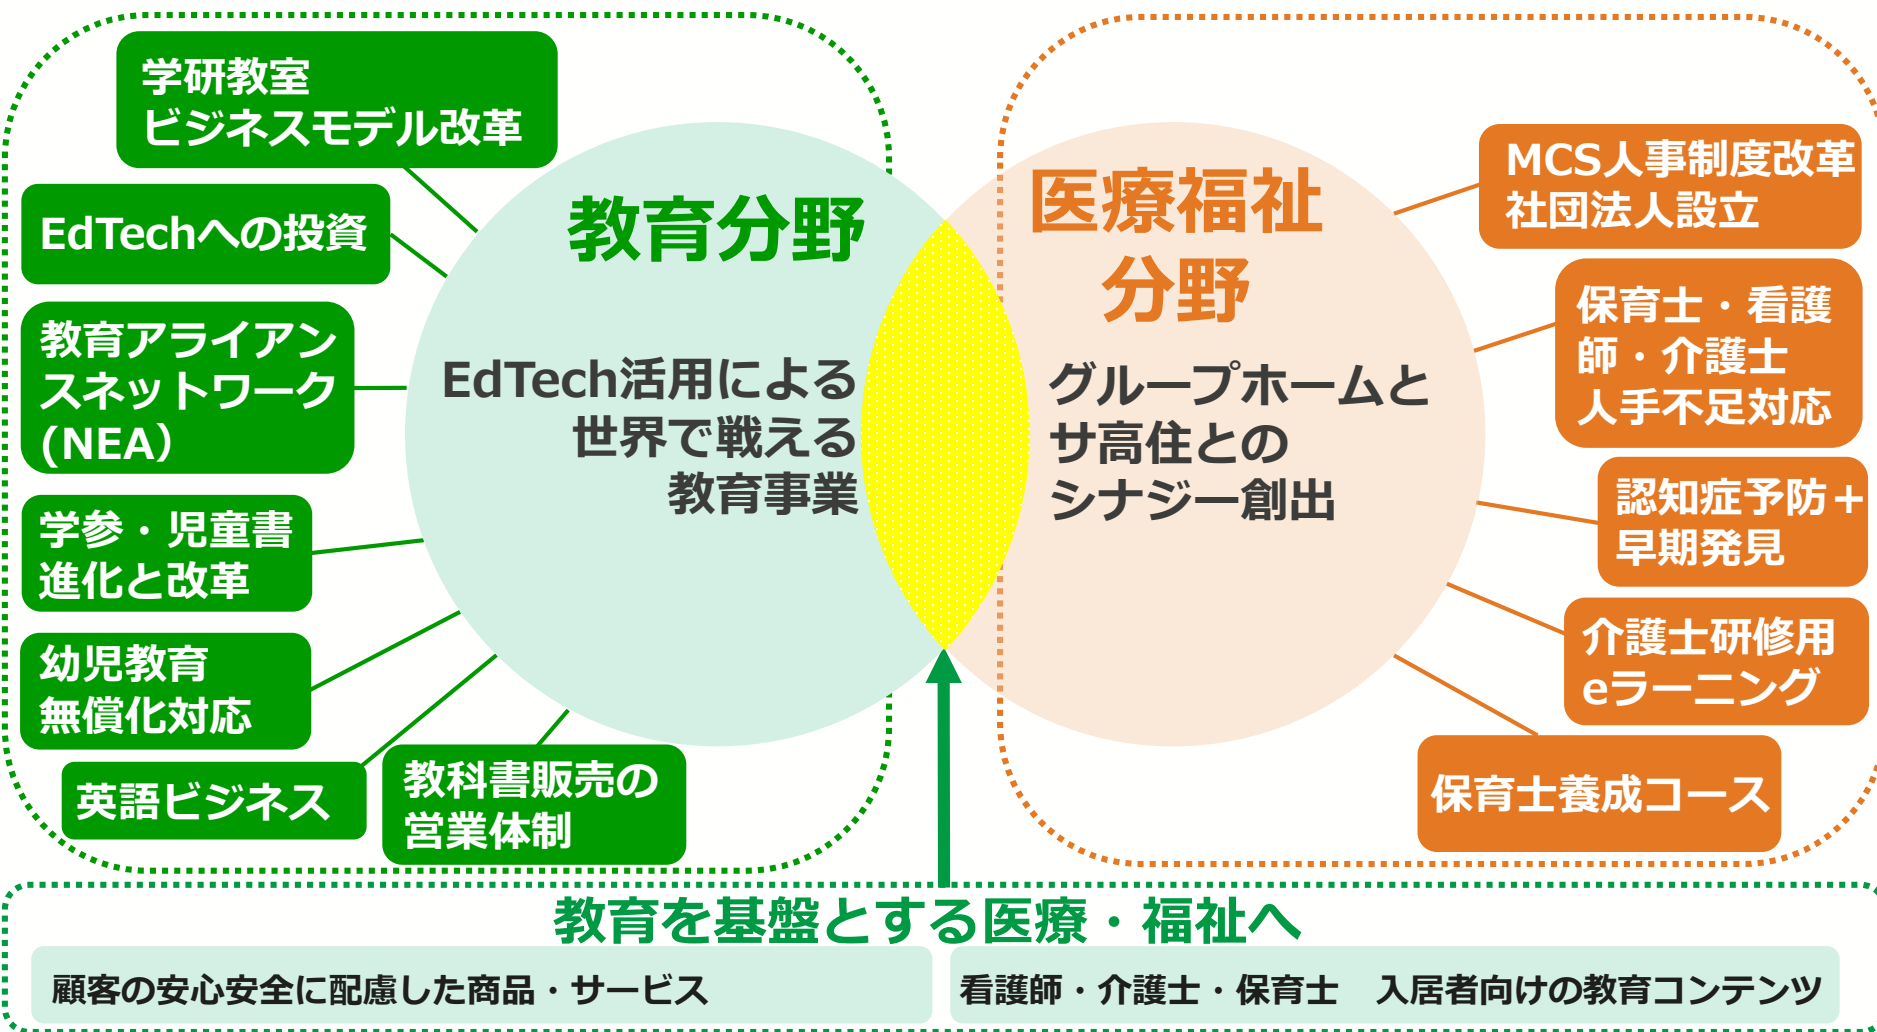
学研教室
ビジネスモデル改革

EdTechへの投資

教育アライアンスネットワーク（NEA）

学参・児童書
進化と改革

幼児教育
無償化対応

英語ビジネス

教科書販売の
営業体制

教育分野

EdTech活用による
世界で戦える
教育事業

医療福祉
分野

グループホームと
サ高住との
シナジー創出

MCS人事制度改革
社団法人設立

保育士・看護師・介護士
人手不足対応

認知症予防＋
早期発見

介護士研修用
eラーニング

保育士養成コース

教育を基盤とする医療・福祉へ

顧客の安心安全に配慮した商品・サービス

看護師・介護士・保育士　入居者向けの教育コンテンツ